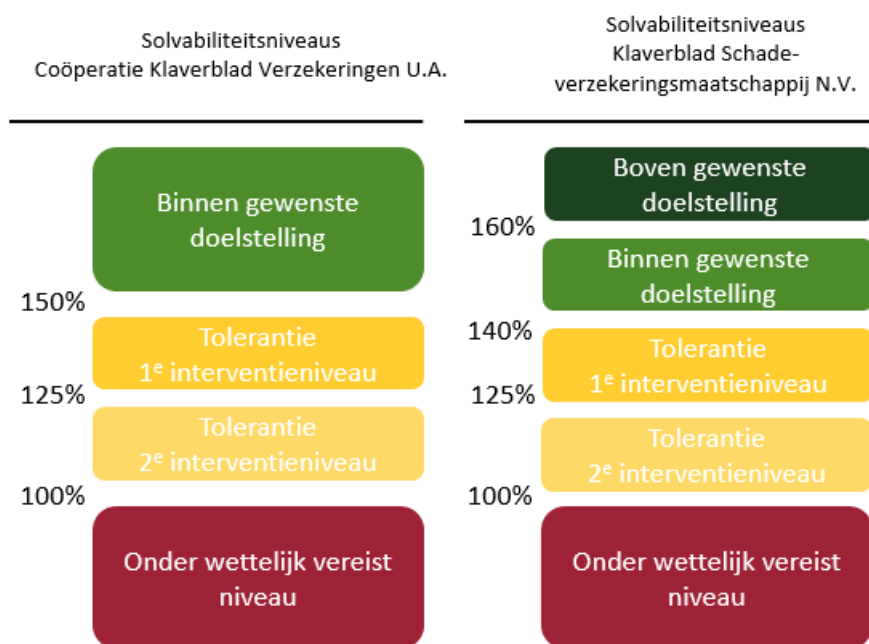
Solvabiliteitsniveaus
Coöperatie Klaverblad Verzekeringen U.A.

Binnen gewenste doelstelling

150%

Tolerantie
1$^{e}$ interventieniveau

125%

Tolerantie
2$^{e}$ interventieniveau

100%

Onder wettelijk vereist niveau

Solvabiliteitsniveaus
Klaverblad Schadeverzekeringsmaatschappij N.V.

Boven gewenste doelstelling

160%

Binnen gewenste doelstelling

140%

Tolerantie
1$^{e}$ interventieniveau

125%

Tolerantie
2$^{e}$ interventieniveau

100%

Onder wettelijk vereist niveau